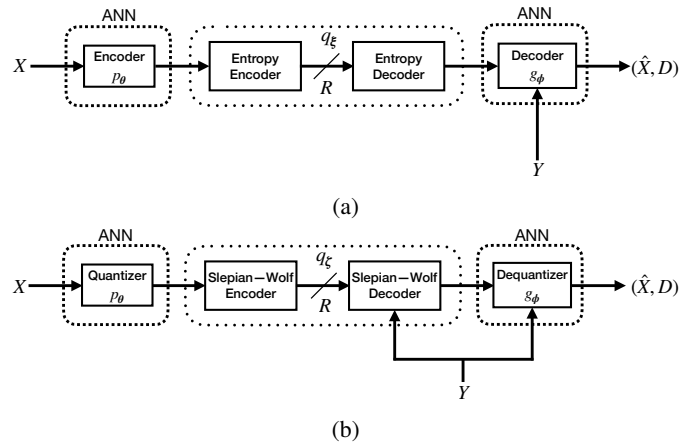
ANN

$X$

Encoder $p_{\theta}$

Entropy Encoder

$q_{\xi}$

$R$

Entropy Decoder

ANN

Decoder $g_{\phi}$

$(\hat{X}, D)$

$Y$

(a)

ANN

$X$

Quantizer $p_{\theta}$

Slepian—Wolf Encoder

$q_{\zeta}$

$R$

Slepian—Wolf Decoder

ANN

Dequantizer $g_{\phi}$

$(\hat{X}, D)$

$Y$

(b)